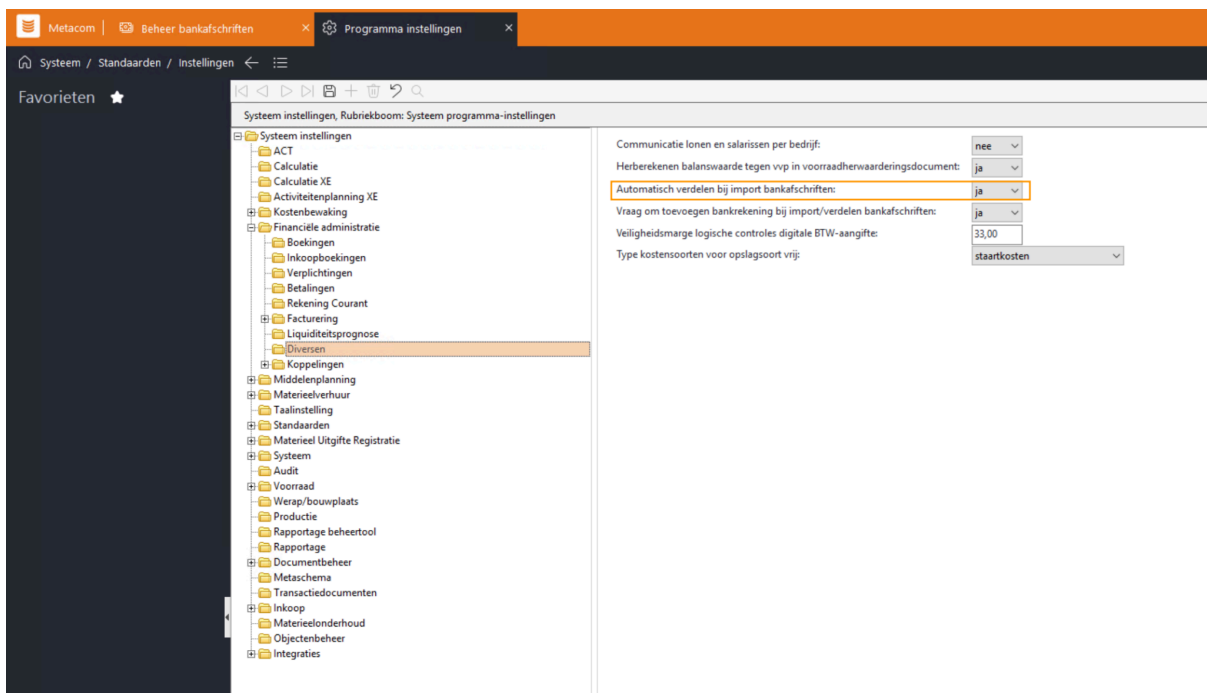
Metacom | Beheer bankafschriften × | Programma instellingen ×

Systeem / Standaarden / Instellingen

Favorieten

Systeem instellingen, Rubriekboom: Systeem programma-instellingen

Systeem instellingen
ACT
Calculatie
Calculatie XE
Activiteitenplanning XE
Kostenbewaking
Financiële administratie
Boekingen
Inkoopboekingen
Verplichtingen
Betalingen
Rekening Courant
Facturering
Liquiditeitsprognose
Diversen
Koppelingen
Middelenplanning
Materieelverhuur
Taalinstelling
Standaarden
Materieel Uitgifte Registratie
Systeem
Audit
Voorraad
Werap/bouwplaats
Productie
Rapportage beheertool
Rapportage
Documentbeheer
Metaschema
Transactiedocumenten
Inkoop
Materieelonderhoud
Objectenbeheer
Integraties

Communicatie lonen en salarissen per bedrijf: nee
Herberekenen balanswaarde tegen vvp in voorraadherwaarderingsdocument: ja
Automatisch verdelen bij import bankafschriften: ja
Vraag om toevoegen bankrekening bij import/verdelen bankafschriften: ja
Veiligheidsmarge logische controles digitale BTW-aangifte: 33,00
Type kostensoorten voor opslagsoort vrij: staartkosten